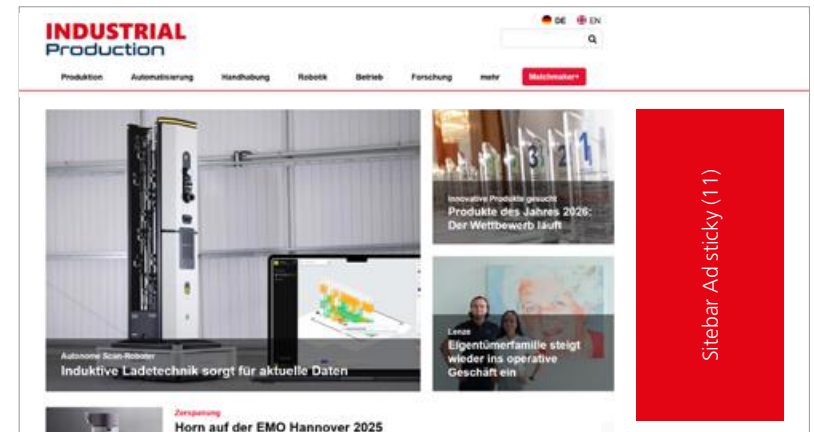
INDUSTRIAL
Production

DE EN

Produktion Automatisierung Handhabung Robotik Betrieb Forschung mehr Matchmaker+

Autonome Scan-Roboter
Induktive Ladetechnik sorgt für aktuelle Daten

Innovative Produkte gesucht
Produkte des Jahres 2026: Der Wettbewerb läuft

Lenze
Eigentümerfamilie steigt wieder ins operative Geschäft ein

Zerspanung
Horn auf der EMO Hannover 2025

Sitebar Ad sticky (11)